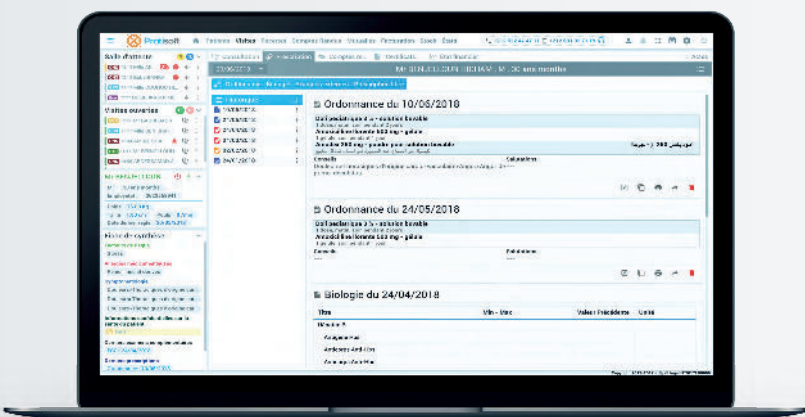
Protisoft

Salle d'attente

Visites ouvertes

Fiche de synthèse

Ordonnance du 10/06/2018

Ordonnance du 24/05/2018

Biologie du 24/04/2018

| Titre | Min - Max | Valeur Précédente | Unité |
|---|---|---|---|
| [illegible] | | | |